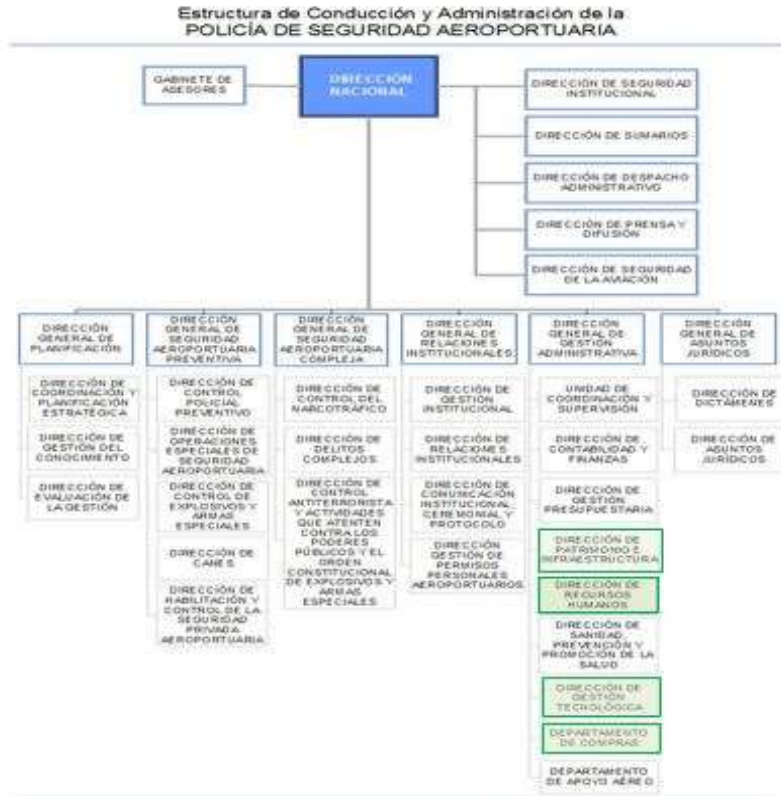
Estructura de Conducción y Administración de la
POLICÍA DE SEGURIDAD AEROPORTUARIA

GABINETE DE ASESORES

DIRECCIÓN NACIONAL

DIRECCIÓN DE SEGURIDAD INSTITUCIONAL

DIRECCIÓN DE SUMARIOS

DIRECCIÓN DE DESPACHO ADMINISTRATIVO

DIRECCIÓN DE PRENSA Y DIFUSIÓN

DIRECCIÓN DE SEGURIDAD DE LA AVIACIÓN

DIRECCIÓN GENERAL DE PLANIFICACIÓN

DIRECCIÓN DE COORDINACIÓN Y PLANIFICACIÓN ESTRATÉGICA

DIRECCIÓN DE GESTIÓN DEL CONOCIMIENTO

DIRECCIÓN DE EVALUACIÓN DE LA GESTIÓN

DIRECCIÓN GENERAL DE SEGURIDAD AEROPORTUARIA PREVENTIVA

DIRECCIÓN DE CONTROL POLICIAL PREVENTIVO

DIRECCIÓN DE OPERACIONES ESPECIALES DE SEGURIDAD AEROPORTUARIA

DIRECCIÓN DE CONTROL DE EXPLOSIVOS Y ARMAS ESPECIALES

DIRECCIÓN DE CANES

DIRECCIÓN DE HABILITACIÓN Y CONTROL DE LA SEGURIDAD PRIVADA AEROPORTUARIA

DIRECCIÓN GENERAL DE SEGURIDAD AEROPORTUARIA COMPLEJA

DIRECCIÓN DE CONTROL DEL NARCOTRÁFICO

DIRECCIÓN DE DELITOS COMPLEJOS

DIRECCIÓN DE CONTROL ANTITERRORISTA Y ACTIVIDADES QUE ATENTEN CONTRA LOS PODERES PÚBLICOS Y EL ORDEN CONSTITUCIONAL DE EXPLOSIVOS Y ARMAS ESPECIALES

DIRECCIÓN GENERAL DE RELACIONES INSTITUCIONALES

DIRECCIÓN DE GESTIÓN INSTITUCIONAL

DIRECCIÓN DE RELACIONES INSTITUCIONALES

DIRECCIÓN DE COMUNICACIÓN INSTITUCIONAL CEREMONIAL Y PROTOCOLO

DIRECCIÓN GESTIÓN DE PERMISOS PERSONALES AEROPORTUARIOS

DIRECCIÓN GENERAL DE GESTIÓN ADMINISTRATIVA

UNIDAD DE COORDINACIÓN Y SUPERVISIÓN

DIRECCIÓN DE CONTABILIDAD Y FINANZAS

DIRECCIÓN DE GESTIÓN PRESUPUESTARIA

DIRECCIÓN DE PATRIMONIO E INFRAESTRUCTURA

DIRECCIÓN DE RECURSOS HUMANOS

DIRECCIÓN DE SANIDAD, PREVENCIÓN Y PROMOCIÓN DE LA SALUD

DIRECCIÓN DE GESTIÓN TECNOLÓGICA

DEPARTAMENTO DE COMPRAS

DEPARTAMENTO DE APOYO AÉREO

DIRECCIÓN GENERAL DE ASUNTOS JURÍDICOS

DIRECCIÓN DE DICTÁMENES

DIRECCIÓN DE ASUNTOS JURÍDICOS